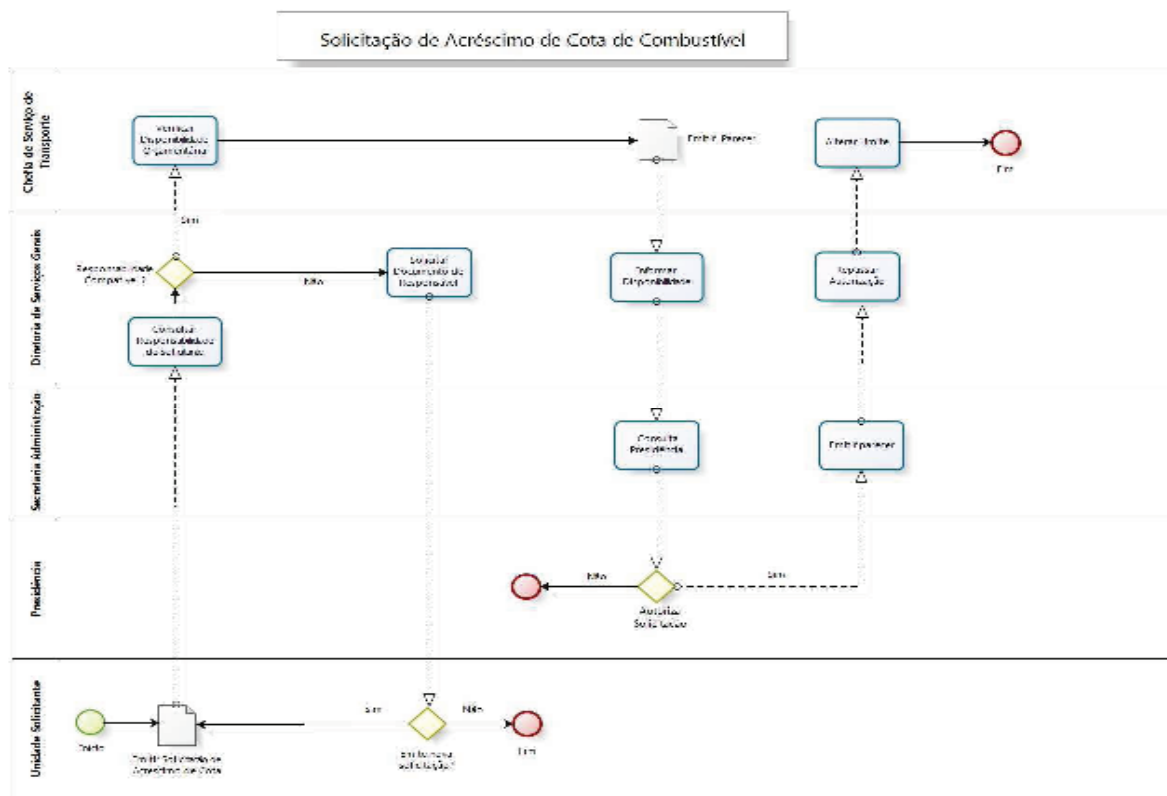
Solicitação de Acréscimo de Cota de Combustível

Chefia de Serviço de Transporte

Verificar Disponibilidade Orçamentária

Emitir Parecer

Alterar limite

Fim

Diretoria de Serviços Gerais

Sim

Responsabilidade Compatível?

Não

Solicitar Documento do Responsável

Informar Disponibilidade

Repassar Autorização

Consultar Responsabilidade do Solicitante

Secretaria Administração

Consulta Presidência

Emitir parecer

Presidência

Não

Sim

Autoriza Solicitação

Unidade Solicitante

Início

Emitir Solicitação de Acréscimo de Cota

Sim

Não

Emite nova solicitação?

Fim